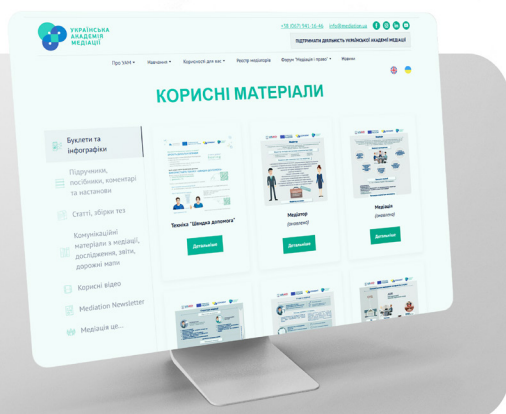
УКРАЇНСЬКА АКАДЕМІЯ МЕДІАЦІЇ

+38 (067) 941-16-46 info@mediation.ua

ПІДТРИМАТИ ДІЯЛЬНІСТЬ УКРАЇНСЬКОЇ АКАДЕМІЇ МЕДІАЦІЇ

Про УАМ ▾ Навчання ▾ Корисності для вас ▾ Реєстр медіаторів Форум "Медіація і право" ▾ Новини

КОРИСНІ МАТЕРІАЛИ

Буклети та інфографіки

Підручники, посібники, коментарі та настанови

Статті, збірки тез

Комунікаційні матеріали з медіації, дослідження, звіти, дорожні мапи

Корисні відео

Mediation Newsletter

Медіація це...

Техніка "Швидка допомога"

Детальніше

Медіатор (інфографіка)

Детальніше

Медіація (інфографіка)

Детальніше